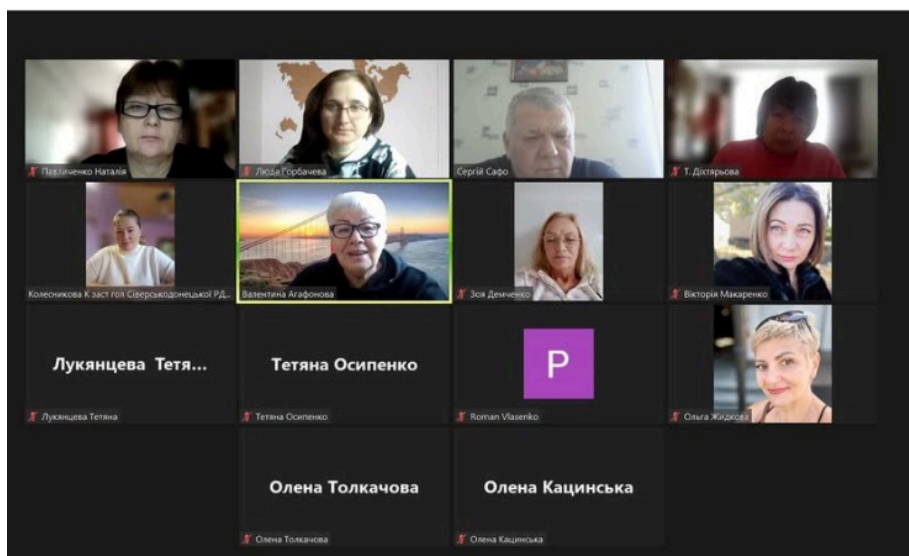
Павличенко Наталія

Люда Горбачева

Сергій Сафо

Т. Дігтярьова

Колесникова К заст гол Сіверськодонецької РД...

Валентина Агафонова

Зоя Демченко

Вікторія Макаренко

Лукянцева Тетя...

Лукянцева Тетяна

Тетяна Осипенко

Тетяна Осипенко

P

Roman Vlasenko

Ольга Жидкова

Олена Толкачова

Олена Толкачова

Олена Кацинська

Олена Кацинська